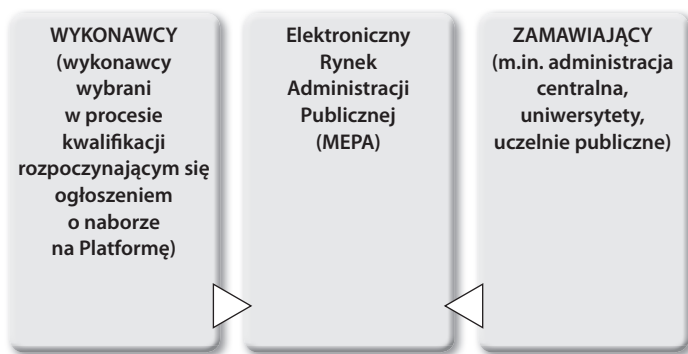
WYKONAWCY (wykonawcy wybrani w procesie kwalifikacji rozpoczynającym się ogłoszeniem o naborze na Platformę)

Elektroniczny Rynek Administracji Publicznej (MEPA)

ZAMAWIAJĄCY (m.in. administracja centralna, uniwersytety, uczelnie publiczne)